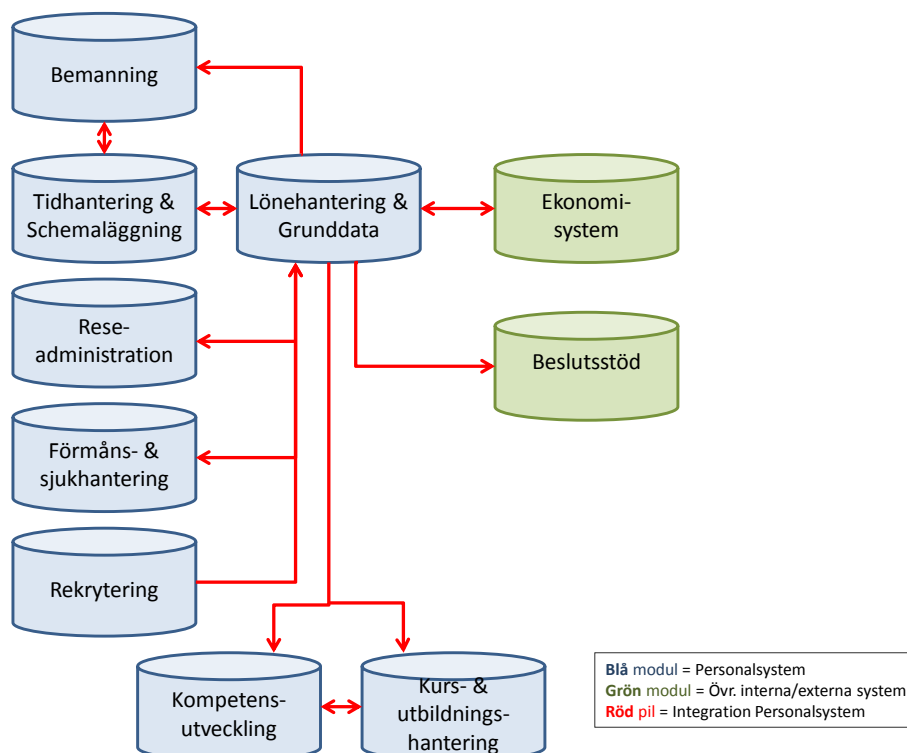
Bemanning

Tidhantering & Schemaläggning

Lönehantering & Grunddata

Ekonomi-system

Rese-administration

Beslutsstöd

Förmåns- & sjukhantering

Rekrytering

Kompetens-utveckling

Kurs- & utbildnings-hantering

**Blå** modul = Personalsystem
**Grön** modul = Övr. interna/externa system
**Röd** pil = Integration Personalsystem